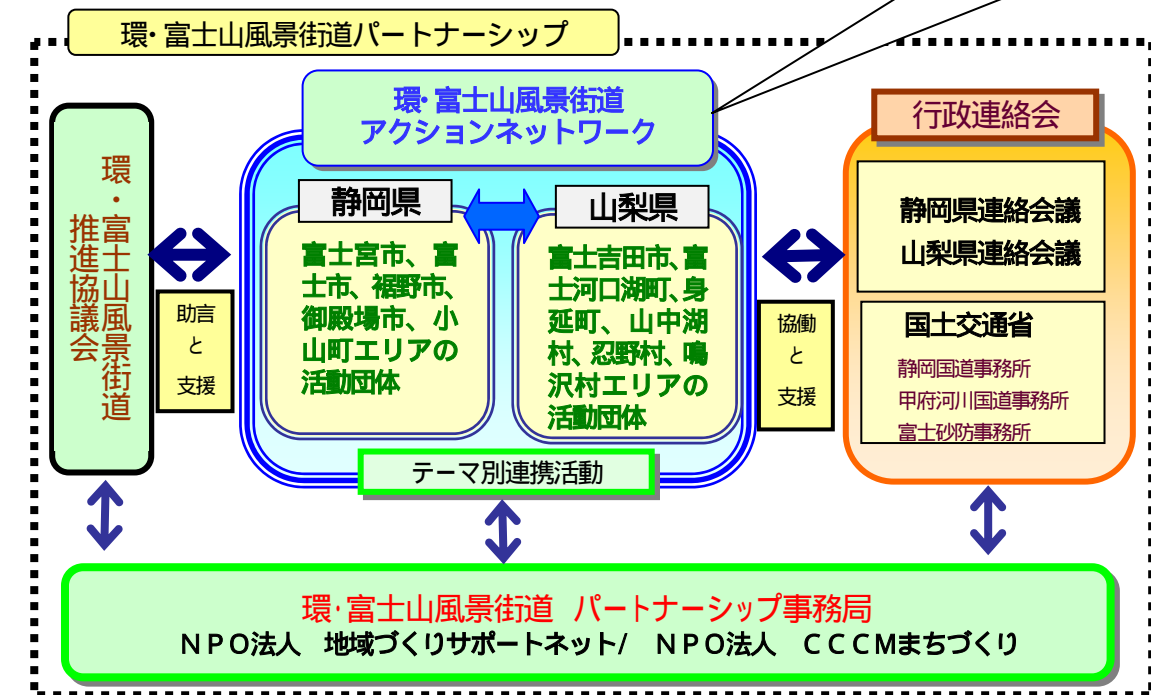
環・富士山風景街道パートナーシップ

環・富士山風景街道推進協議会

助言と支援

環・富士山風景街道
アクションネットワーク

静岡県

富士宮市、富士市、裾野市、御殿場市、小山町エリアの活動団体

山梨県

富士吉田市、富士河口湖町、身延町、山中湖村、忍野村、鳴沢村エリアの活動団体

テーマ別連携活動

協働と支援

行政連絡会

静岡県連絡会議
山梨県連絡会議

国土交通省
静岡国道事務所
甲府河川国道事務所
富士砂防事務所

環・富士山風景街道 パートナーシップ事務局
ＮＰＯ法人 地域づくりサポートネット/ ＮＰＯ法人 ＣＣＣＭまちづくり